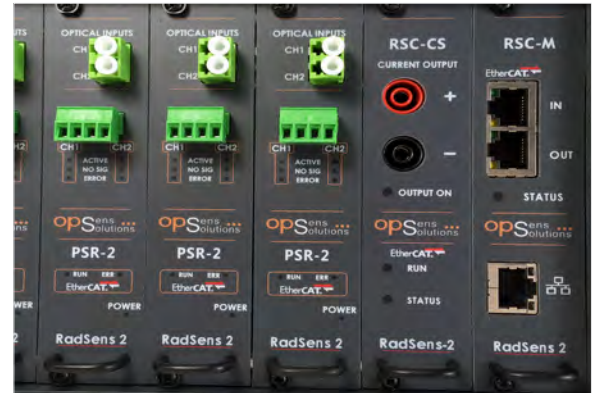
INPUTS

CH2

OWER

OPTICAL INPUTS
CH1
CH2

CH1 CH2
ACTIVE
NO SIG
ERROR

opSens Solutions

PSR-2

RUN ERR
EtherCAT.

POWER

RadSens 2

OPTICAL INPUTS
CH1
CH2

CH1 CH2
ACTIVE
NO SIG
ERROR

opSens Solutions

PSR-2

RUN ERR
EtherCAT.

POWER

RadSens 2

OPTICAL INPUTS
CH1
CH2

CH1 CH2
ACTIVE
NO SIG
ERROR

opSens Solutions

PSR-2

RUN ERR
EtherCAT.

POWER

RadSens 2

RSC-CS
CURRENT OUTPUT
+
–
OUTPUT ON

opSens Solutions

EtherCAT.
RUN

STATUS

RadSens-2

RSC-M

EtherCAT.
IN

OUT

STATUS

opSens Solutions

RadSens 2